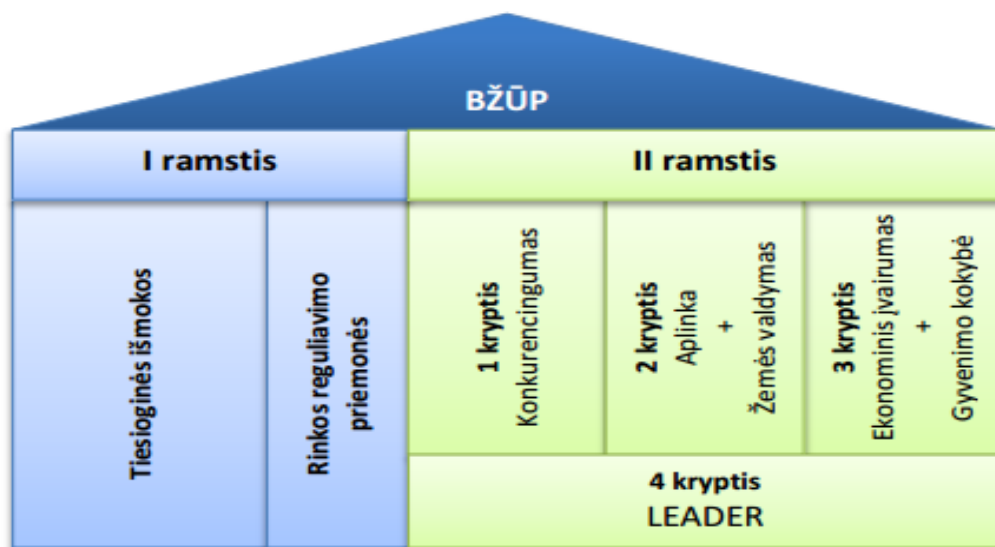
BŽŪP

I ramstis

II ramstis

Tiesioginės išmokos

Rinkos reguliavimo priemonės

1 kryptis
Konkurencingumas

2 kryptis
Aplinka
+
Žemės valdymas

3 kryptis
Ekonominis įvairumas
+
Gyvenimo kokybė

4 kryptis
LEADER